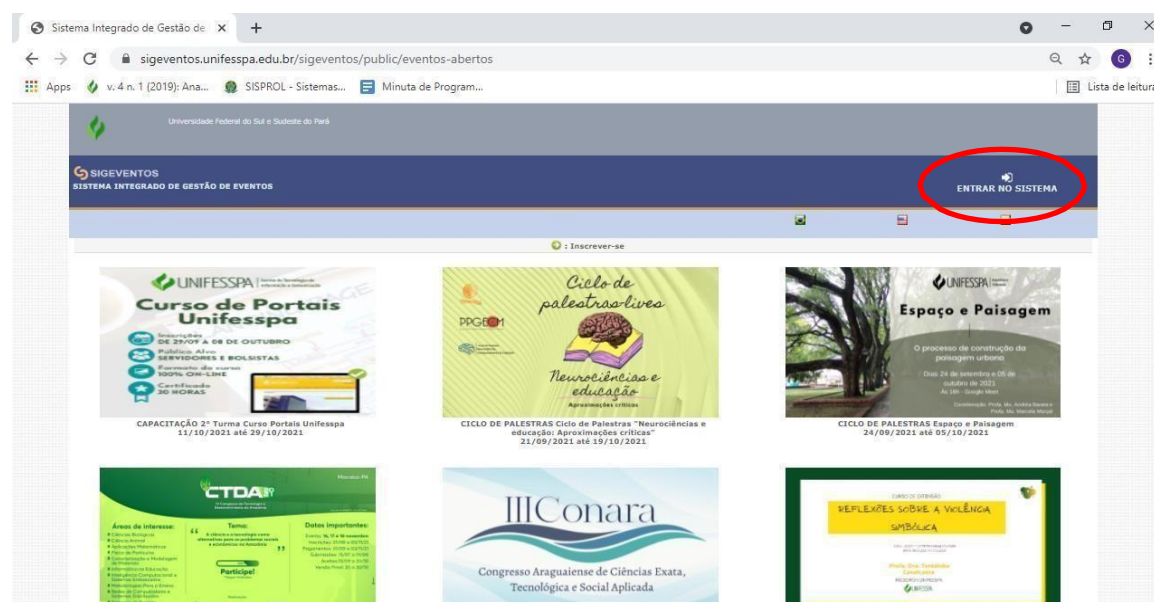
Sistema Integrado de Gestão de ×
+
sigeventos.unifesspa.edu.br/sigeventos/public/eventos-abertos
Apps
v. 4 n. 1 (2019): Ana...
SISPROL - Sistemas...
Minuta de Program...
Lista de leitura

Universidade Federal do Sul e Sudeste do Pará

SIGEVENTOS
SISTEMA INTEGRADO DE GESTÃO DE EVENTOS

ENTRAR NO SISTEMA

: Inscrever-se

UNIFESSPA
Curso de Portais Unifesspa
Inscrições DE 29/09 A 08 DE OUTUBRO
Público Alvo SERVIDORES E BOLSISTAS
Formato do curso 100% ON-LINE
Certificado 20 HORAS

CAPACITAÇÃO 2ª Turma Curso Portais Unifesspa
11/10/2021 até 29/10/2021

Ciclo de palestras-lives
PPGECM
Neurociências e educação
Aproximações críticas

CICLO DE PALESTRAS Ciclo de Palestras "Neurociências e educação: Aproximações críticas"
21/09/2021 até 19/10/2021

UNIFESSPA
Espaço e Paisagem
O processo de construção da paisagem urbana
Dias 24 de setembro e 05 de outubro de 2021
Às 16h - Google Meet

CICLO DE PALESTRAS Espaço e Paisagem
24/09/2021 até 05/10/2021

CTDA
Áreas de Interesse:
Tema:
Datas Importantes:
Participe!

IIIConara
Congresso Araguaiense de Ciências Exata, Tecnológica e Social Aplicada

CURSO DE EXTENSÃO
REFLEXÕES SOBRE A VIOLÊNCIA SIMBÓLICA
UNIFESSPA